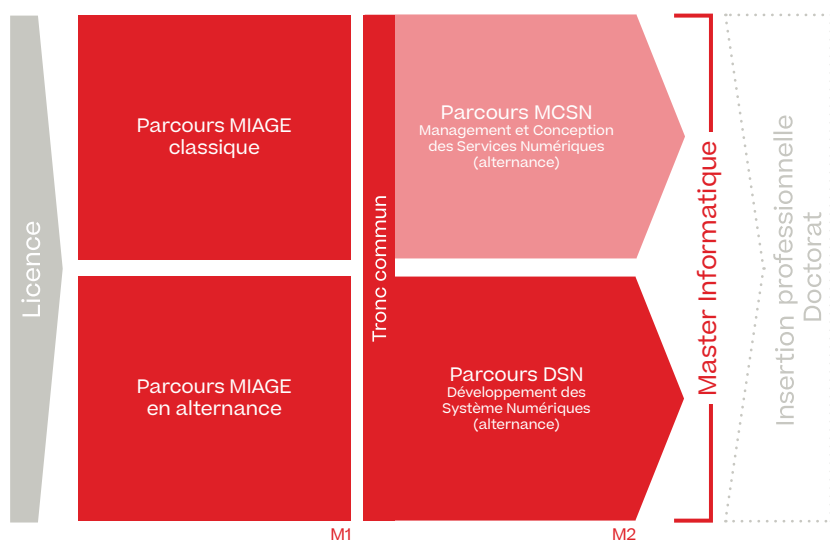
Licence

Parcours MIAGE classique

Parcours MIAGE en alternance

M1

Tronc commun

Parcours MCSN
Management et Conception des Services Numériques (alternance)

Parcours DSN
Développement des Système Numériques (alternance)

M2

Master Informatique

Insertion professionnelle
Doctorat